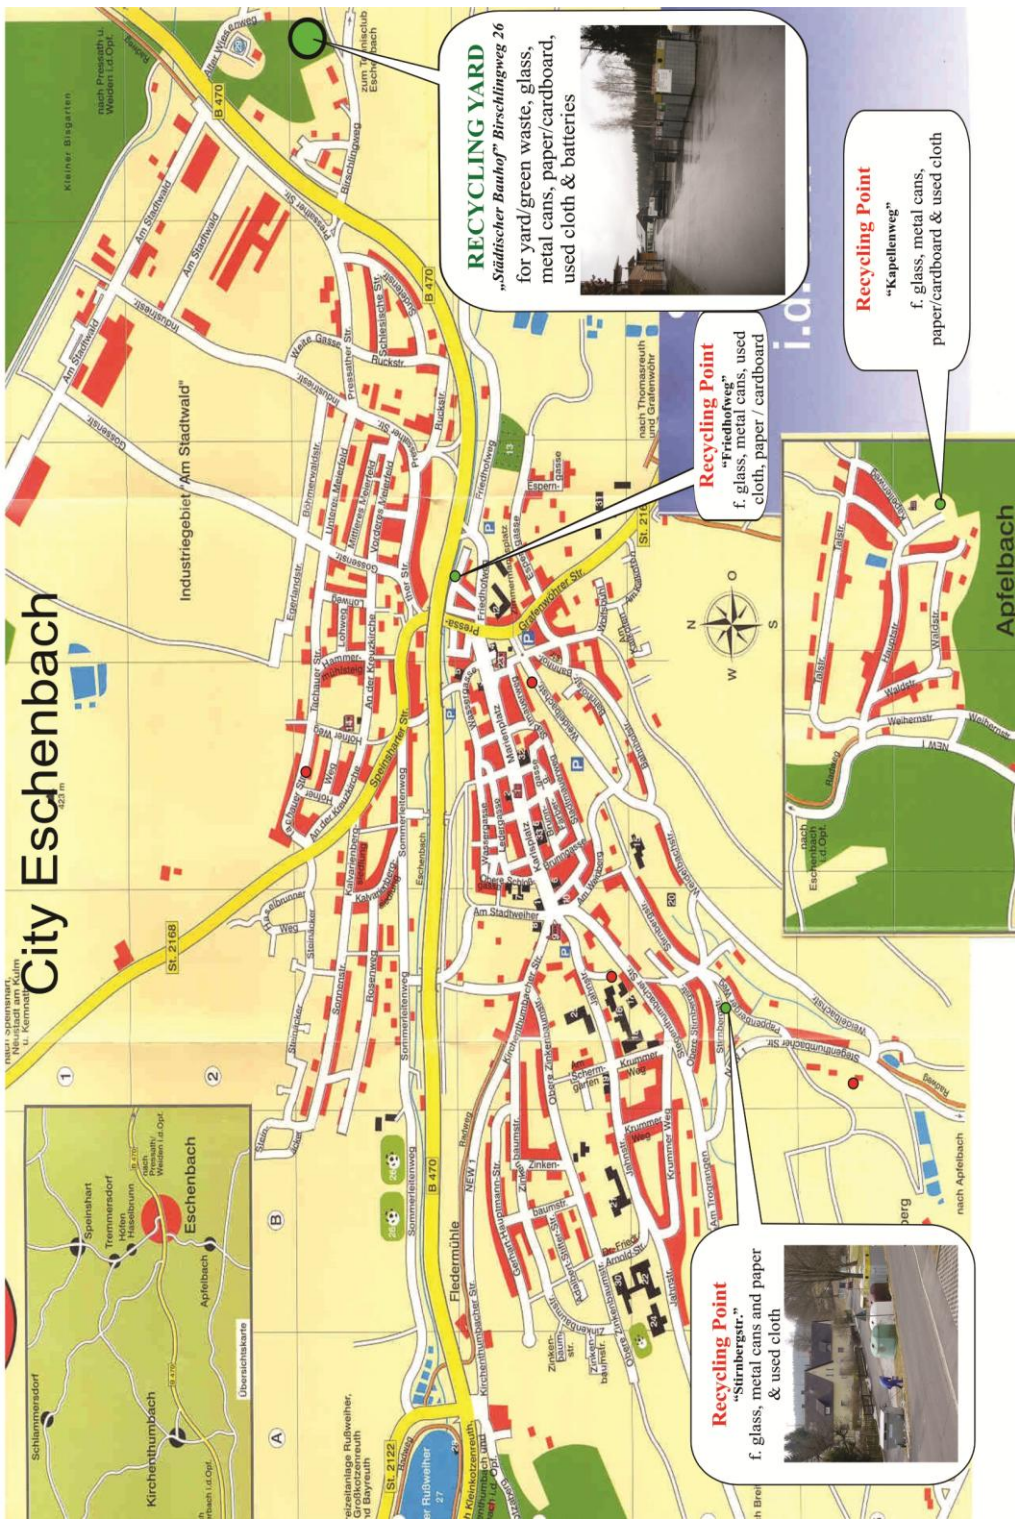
City Eschenbach

RECYCLING YARD
„Städtischer Bauhof" Birschlingweg 26
for yard/green waste, glass, metal cans, paper/cardboard, used cloth & batteries

Recycling Point
"Friedhofweg"
f. glass, metal cans, used cloth, paper / cardboard

Recycling Point
"Kapellenweg"
f. glass, metal cans, paper/cardboard & used cloth

Recycling Point
"Stirnbergstr."
f. glass, metal cans and paper & used cloth

Industriegebiet "Am Stadtwald"

Apfelbach

Übersichtskarte

Eschenbach
Kirchenthumbach
Schlammersdorf
Speinshart
Tremmersdorf
Hofen
Haselbrunn
Apfelbach

B 470
St. 2168
St. 2122
St. 2166
NEW 1

Am Stadtwald
Industriestr.
Gossenstr.
Birschlingweg
Pressather Str.
Weiße Gasse
Ruckstr.
Schlesische Str.
Sudetenstr.
Böhmerwaldstr.
Egerlandstr.
Unteres Maierfeld
Mittleres Maierfeld
Vorderes Maierfeld
Lohweg
Hammermühlsteig
Tachauer Str.
Höhner Weg
An der Kreuzkirche
Speinsharter Str.
Sommerleitenweg
Kalvarienberg
Sonnenstr.
Rosenweg
Steinäcker
Weg
Eschenbach
Fledermühle
Kirchenthumbacher Str.
Gerhart-Hauptmann-Str.
Zinkenbaumstr.
Adalbert-Stifter-Str.
Obere Zinkenbaumstr.
Krummer Weg
Jahnstr.
Am Trostrangen
Dr.-Friedr.-Arnold-Str.
Marienplatz
Karlsplatz
Wassergasse
Ledergasse
Am Stadtweiher
Grafenwöhrer Str.
Friedhofweg
Espern-gasse
Am Wiesenweg
Stirnbergstr.
Pappenbergerstr.
Siegenthumbacher Str.
Weidelbachstr.
Rußweiher
Freizeitanlage Rußweiher, Großkotzenreuth und Bayreuth
nach Speinshart, Neustadt am Kulm u. Kemnath
nach Pressath u. Weiden i.d.Opf.
zum Tennisclub Eschenbach
nach Thomasreuth und Grafenwöhr
nach Apfelbach
nach Kleinkotzenreuth, Kirchenthumbach und Auerbach i.d.Opf.
nach Eschenbach i.d.Opf.
Kleiner Biergarten
Tolstr.
Hauptstr.
Waldstr.
Weihernstr.
Radweg
Am Scherm-garten
423 m
N
O
S
W